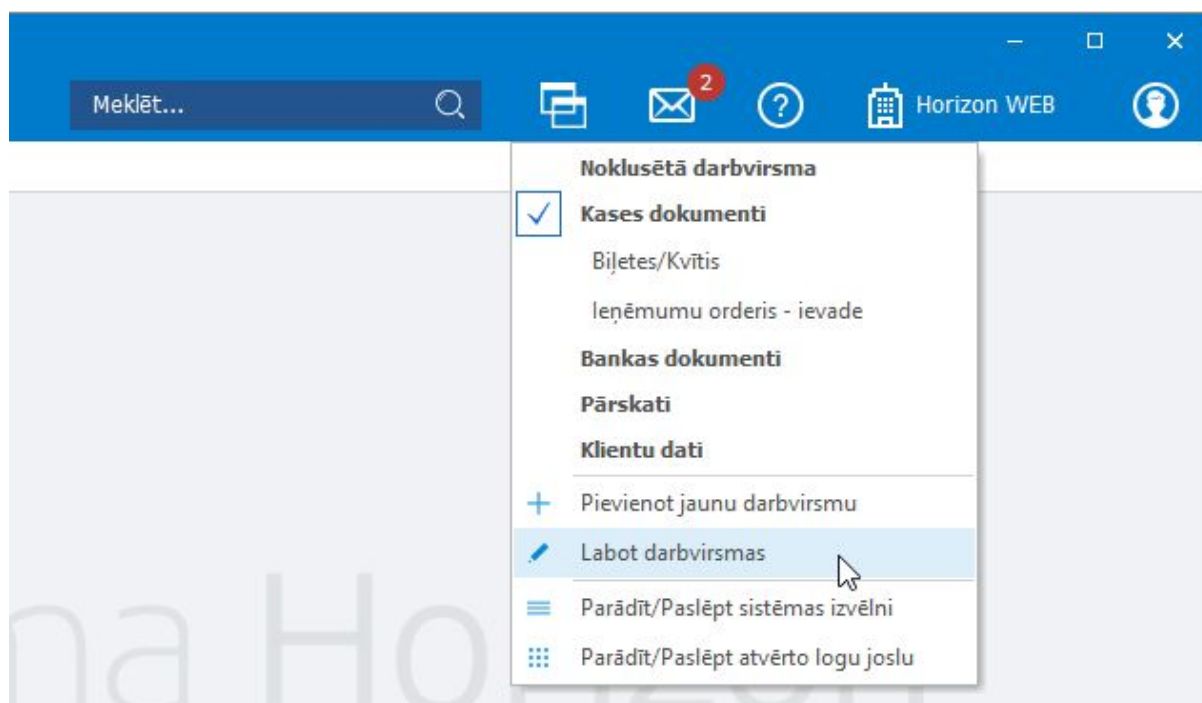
Meklēt...

2

Horizon WEB

Noklusētā darbvirsma

Kases dokumenti

Biļetes/Kvītis

Ieņēmumu orderis - ievade

Bankas dokumenti

Pārskati

Klientu dati

Pievienot jaunu darbvirsmu

Labot darbvirsmas

Parādīt/Paslēpt sistēmas izvēlni

Parādīt/Paslēpt atvērto logu joslu

na Ho